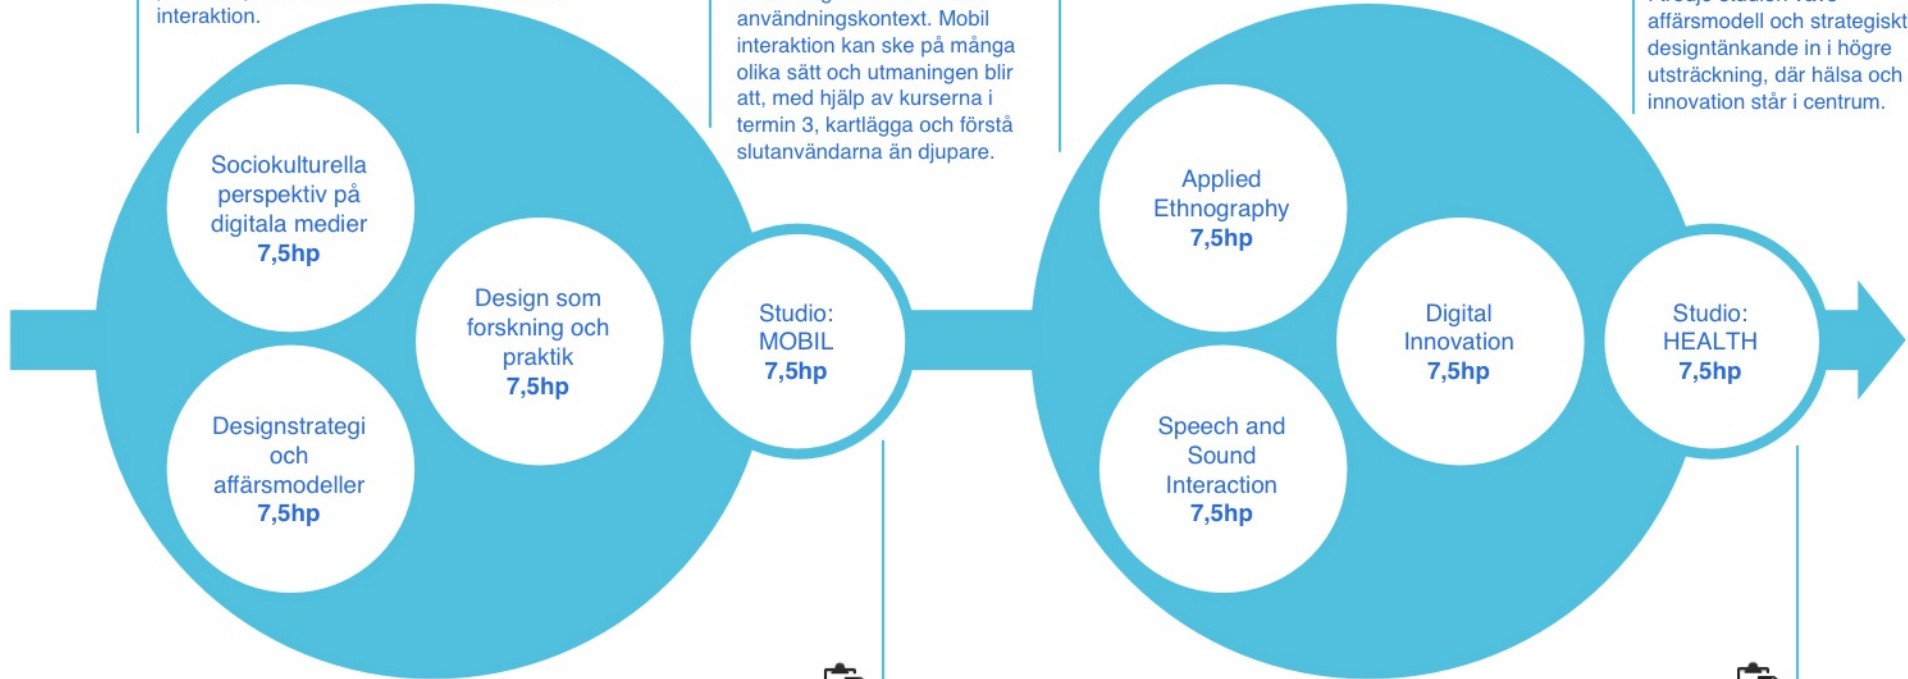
interaktion.

användningskontext. Mobil interaktion kan ske på många olika sätt och utmaningen blir att, med hjälp av kurserna i termin 3, kartlägga och förstå slutanvändarna än djupare.

affärsmodell och strategiskt designtänkande in i högre utsträckning, där hälsa och innovation står i centrum.

Sociokulturella perspektiv på digitala medier
7,5hp

Design som forskning och praktik
7,5hp

Designstrategi och affärsmodeller
7,5hp

Studio: MOBIL
7,5hp

Applied Ethnography
7,5hp

Digital Innovation
7,5hp

Speech and Sound Interaction
7,5hp

Studio: HEALTH
7,5hp